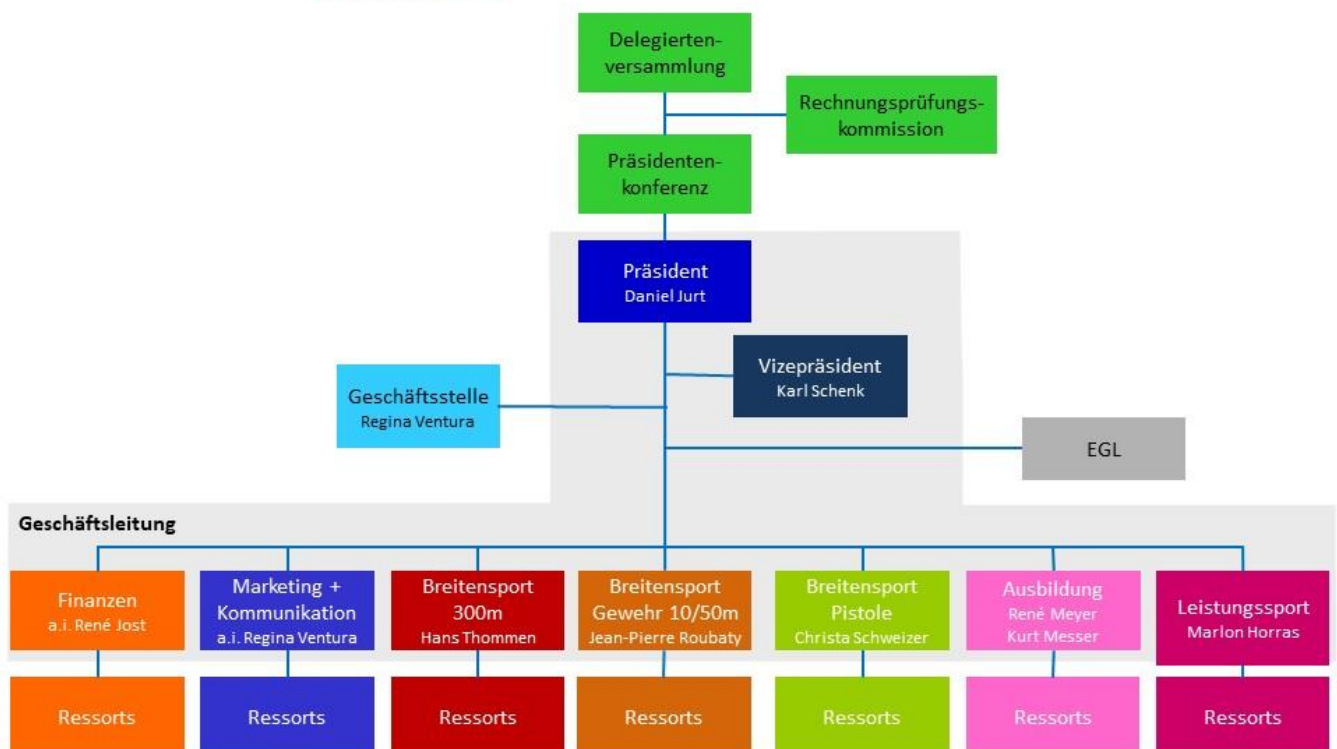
Delegiertenversammlung

Rechnungsprüfungskommission

Präsidentenkonferenz

Präsident
Daniel Jurt

Vizepräsident
Karl Schenk

Geschäftsstelle
Regina Ventura

EGL

Geschäftsleitung

Finanzen
a.i. René Jost

Marketing + Kommunikation
a.i. Regina Ventura

Breitensport 300m
Hans Thommen

Breitensport Gewehr 10/50m
Jean-Pierre Roubaty

Breitensport Pistole
Christa Schweizer

Ausbildung
René Meyer
Kurt Messer

Leistungssport
Marlon Horras

Ressorts

Ressorts

Ressorts

Ressorts

Ressorts

Ressorts

Ressorts